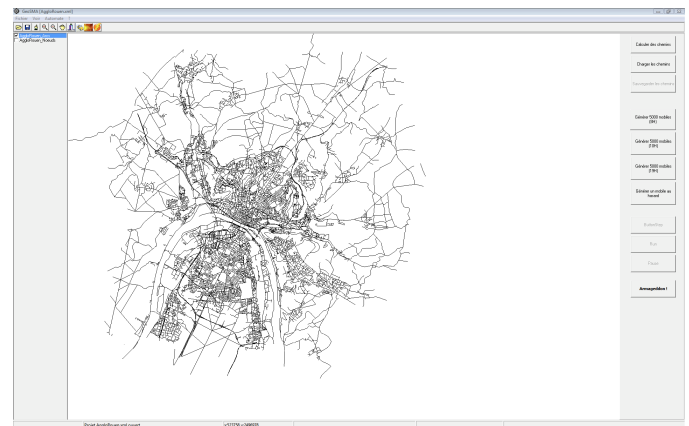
GeoSMA [AggloRouen.xml]

Fichier Voir Application

AggloRouen
AggloRouen_Noeuds

Calculer des chemins

Charger les chemins

Sauvegarder les chemins

Générer 5000 mobiles (9H)

Générer 5000 mobiles (15H)

Générer 5000 mobiles (11H)

Générer un mobile au hasard

Démarrer

Stop

Pause

Armaggeddon !

Projet AggloRouen.xml ouvert

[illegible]